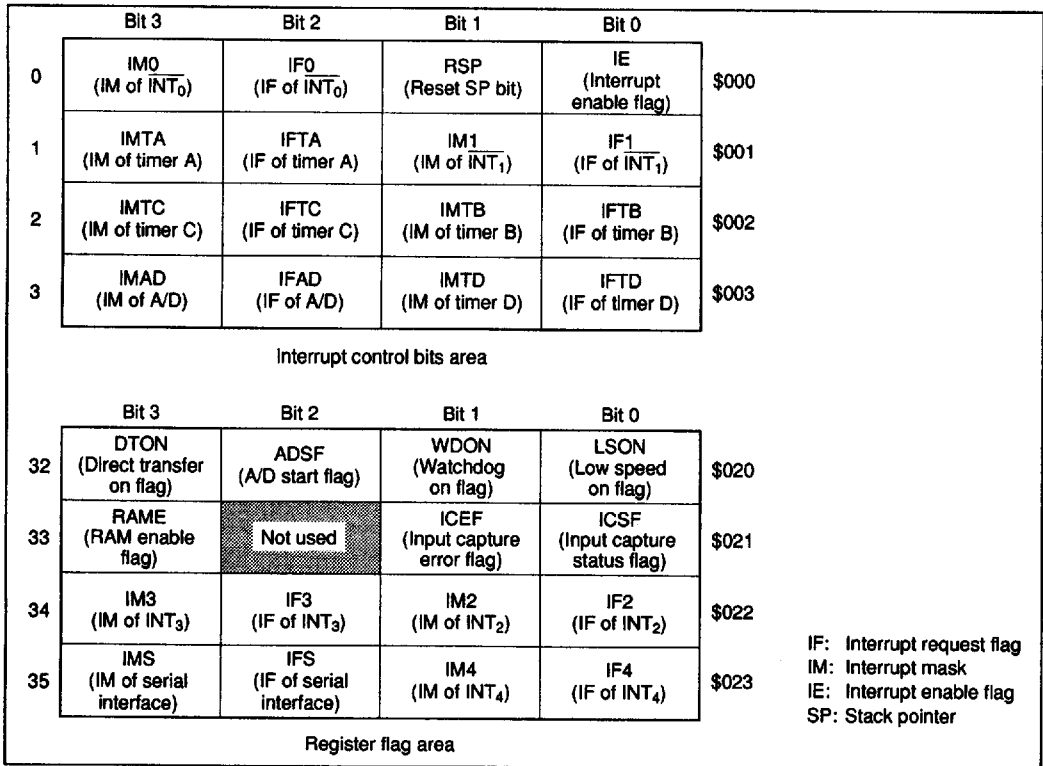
|  | Bit 3 | Bit 2 | Bit 1 | Bit 0 |  |
|---|---|---|---|---|---|
| 0 | IM0 (IM of $\overline{INT_0}$) | IF0 (IF of $\overline{INT_0}$) | RSP (Reset SP bit) | IE (Interrupt enable flag) | \$000 |
| 1 | IMTA (IM of timer A) | IFTA (IF of timer A) | IM1 (IM of $\overline{INT_1}$) | IF1 (IF of $\overline{INT_1}$) | \$001 |
| 2 | IMTC (IM of timer C) | IFTC (IF of timer C) | IMTB (IM of timer B) | IFTB (IF of timer B) | \$002 |
| 3 | IMAD (IM of A/D) | IFAD (IF of A/D) | IMTD (IM of timer D) | IFTD (IF of timer D) | \$003 |

Interrupt control bits area

|  | Bit 3 | Bit 2 | Bit 1 | Bit 0 |  |
|---|---|---|---|---|---|
| 32 | DTON (Direct transfer on flag) | ADSF (A/D start flag) | WDON (Watchdog on flag) | LSON (Low speed on flag) | \$020 |
| 33 | RAME (RAM enable flag) | Not used | ICEF (Input capture error flag) | ICSF (Input capture status flag) | \$021 |
| 34 | IM3 (IM of $INT_3$) | IF3 (IF of $INT_3$) | IM2 (IM of $INT_2$) | IF2 (IF of $INT_2$) | \$022 |
| 35 | IMS (IM of serial interface) | IFS (IF of serial interface) | IM4 (IM of $INT_4$) | IF4 (IF of $INT_4$) | \$023 |

Register flag area

IF: Interrupt request flag
IM: Interrupt mask
IE: Interrupt enable flag
SP: Stack pointer